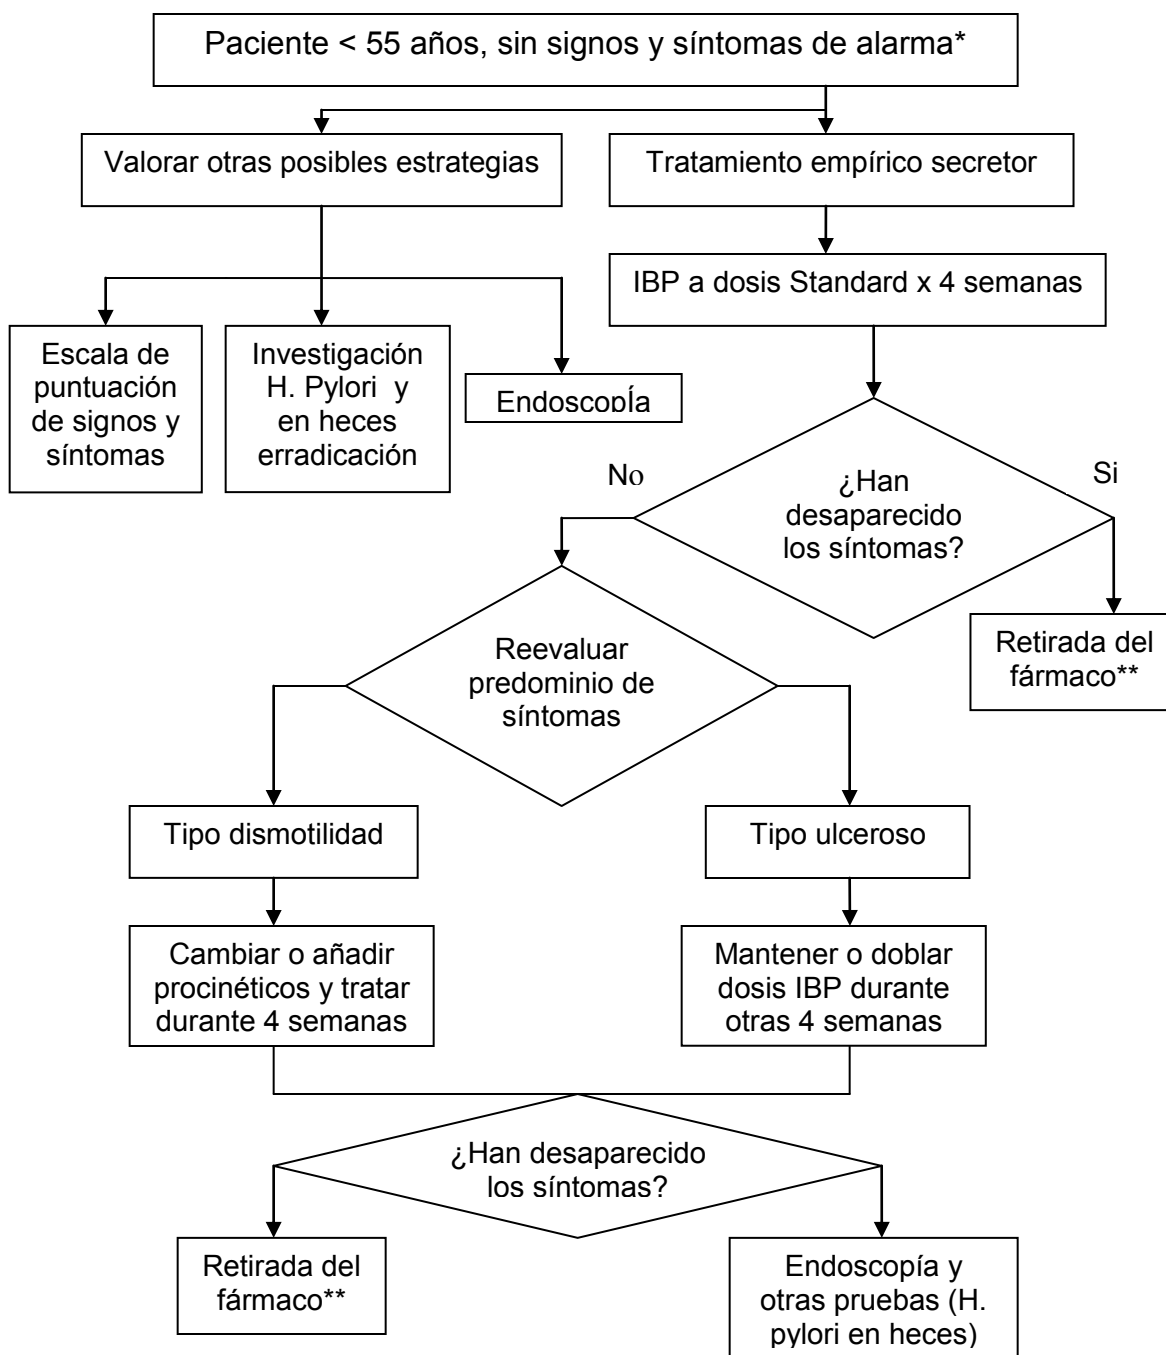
Paciente < 55 años, sin signos y síntomas de alarma*

Valorar otras posibles estrategias

Tratamiento empírico secretor

IBP a dosis Standard x 4 semanas

Escala de puntuación de signos y síntomas

Investigación H. Pylori y en heces erradicación

Endoscopía

No

Si

¿Han desaparecido los síntomas?

Retirada del fármaco**

Reevaluar predominio de síntomas

Tipo dismotilidad

Tipo ulceroso

Cambiar o añadir procinéticos y tratar durante 4 semanas

Mantener o doblar dosis IBP durante otras 4 semanas

¿Han desaparecido los síntomas?

Retirada del fármaco**

Endoscopía y otras pruebas (H. pylori en heces)